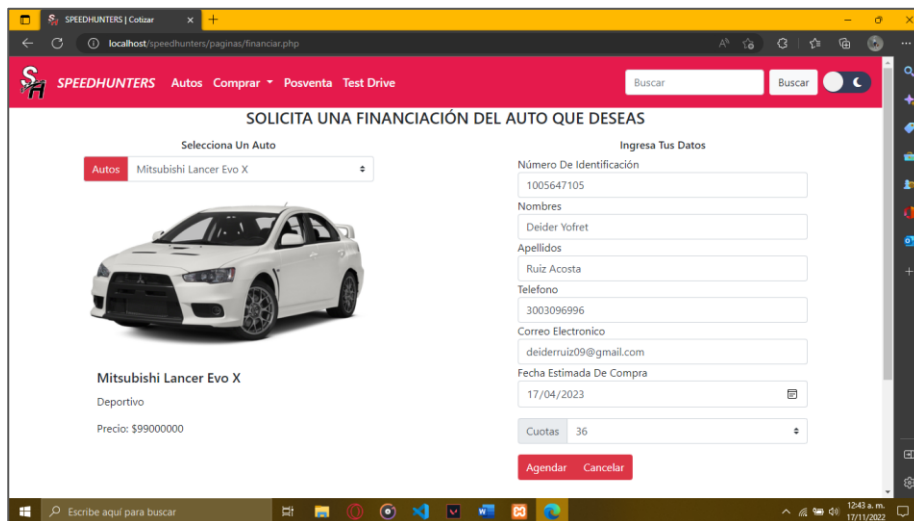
SPEEDHUNTERS | Cotizar

localhost/speedhunters/paginas/financiar.php

SPEEDHUNTERS Autos Comprar Posventa Test Drive

Buscar Buscar

SOLICITA UNA FINANCIACIÓN DEL AUTO QUE DESEAS

Selecciona Un Auto

Autos Mitsubishi Lancer Evo X

Mitsubishi Lancer Evo X

Deportivo

Precio: $99000000

Ingresa Tus Datos

Número De Identificación

1005647105

Nombres

Deider Yofret

Apellidos

Ruiz Acosta

Telefono

3003096996

Correo Electronico

deiderruiz09@gmail.com

Fecha Estimada De Compra

17/04/2023

Cuotas 36

Agendar Cancelar

Escribe aquí para buscar

12:43 a. m.
17/11/2022